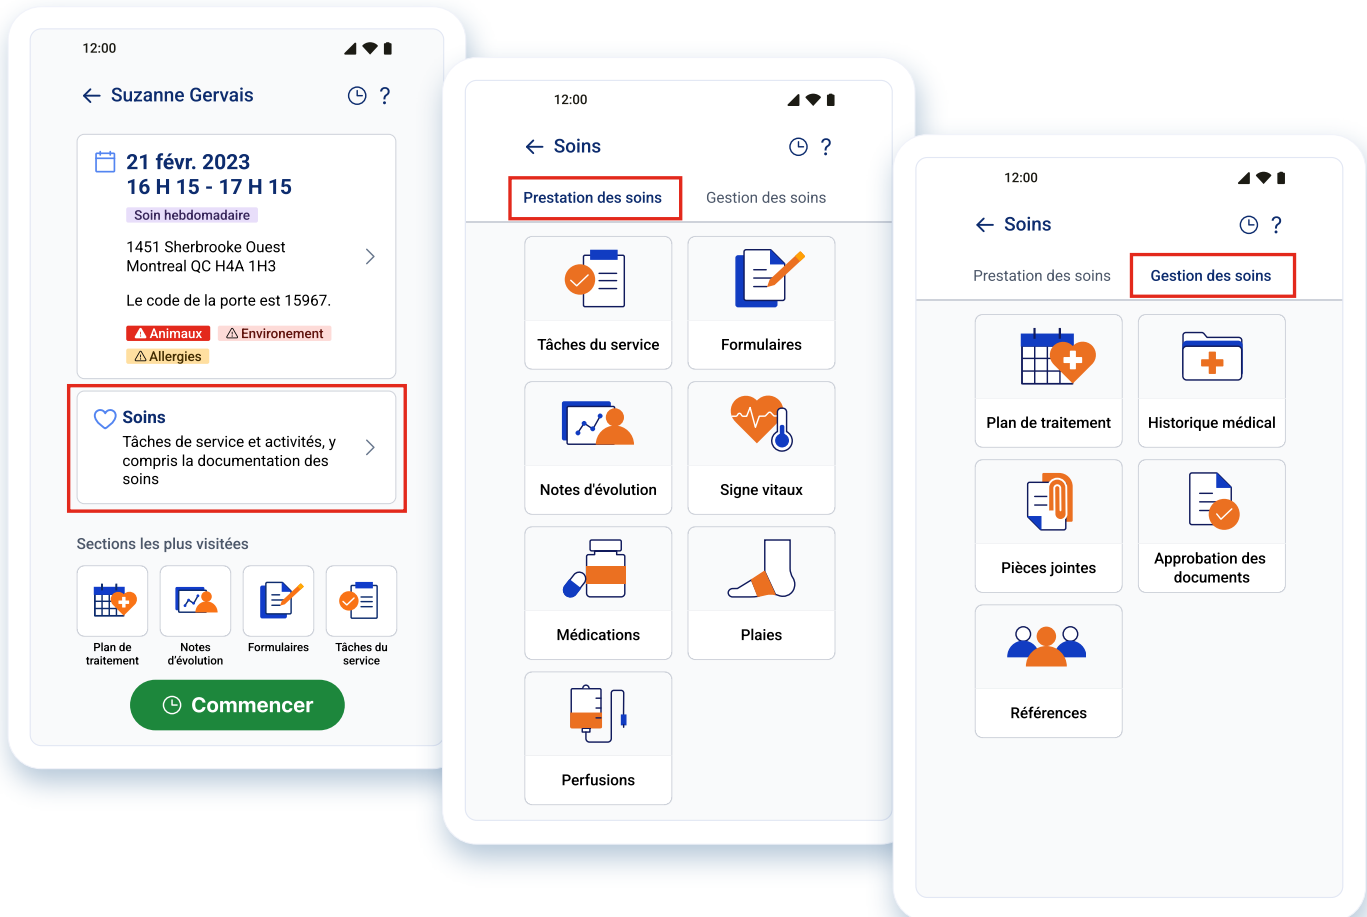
12:00

← Suzanne Gervais

21 févr. 2023
16 H 15 - 17 H 15
Soin hebdomadaire

1451 Sherbrooke Ouest
Montreal QC H4A 1H3

Le code de la porte est 15967.

Animaux Environement
Allergies

Soins
Tâches de service et activités, y compris la documentation des soins

Sections les plus visitées

Plan de traitement
Notes d'évolution
Formulaires
Tâches du service

Commencer

12:00

← Soins

Prestation des soins
Gestion des soins

Tâches du service
Formulaires
Notes d'évolution
Signe vitaux
Médications
Plaies
Perfusions

12:00

← Soins

Prestation des soins
Gestion des soins

Plan de traitement
Historique médical
Pièces jointes
Approbation des documents
Références